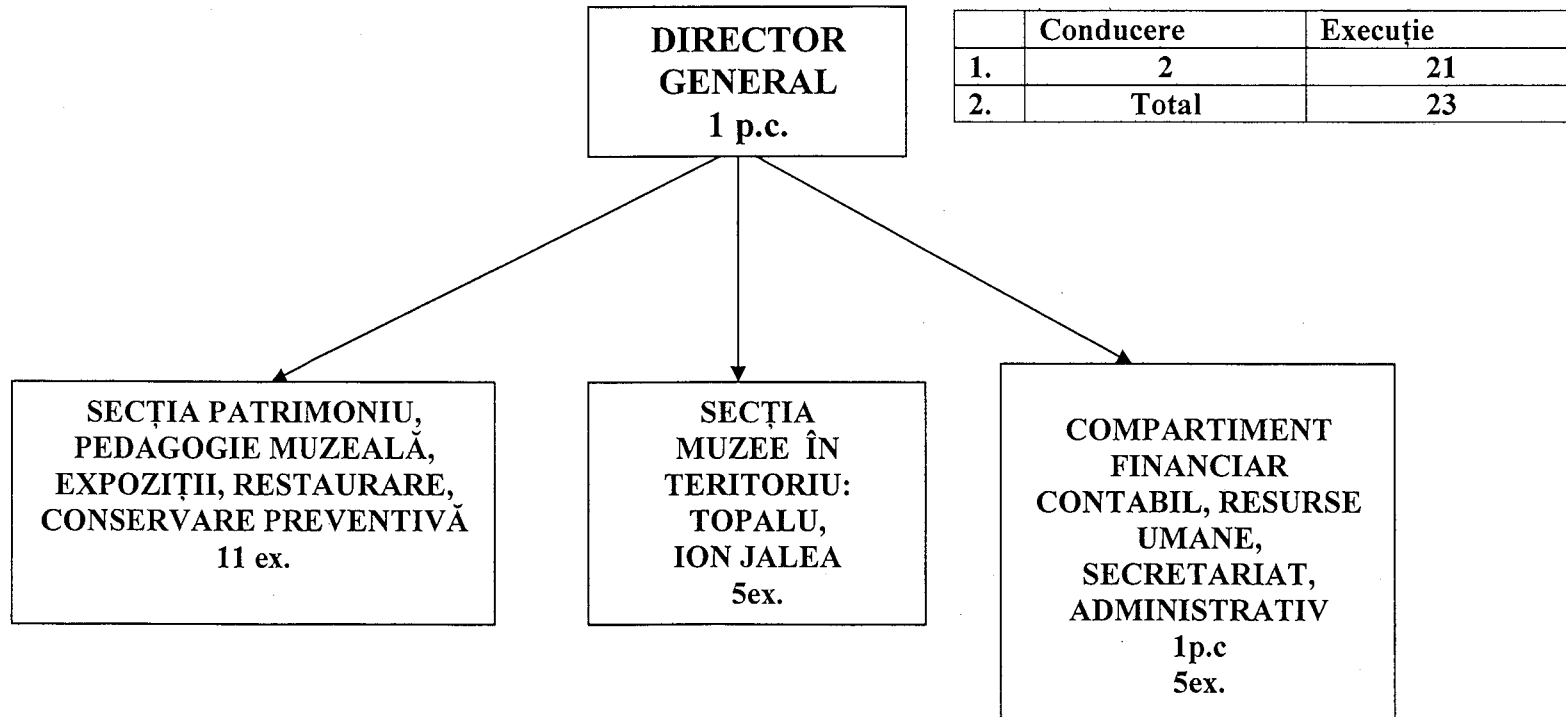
DIRECTOR GENERAL
1 p.c.

| | Conducere | Execuție |
|---|---|---|
| 1. | 2 | 21 |
| 2. | Total | 23 |

SECȚIA PATRIMONIU, PEDAGOGIE MUZEALĂ, EXPOZIȚII, RESTAURARE, CONSERVARE PREVENTIVĂ
11 ex.

SECȚIA MUZEE ÎN TERITORIU: TOPALU, ION JALEA
5ex.

COMPARTIMENT FINANCIAR CONTABIL, RESURSE UMANE, SECRETARIAT, ADMINISTRATIV
1p.c
5ex.